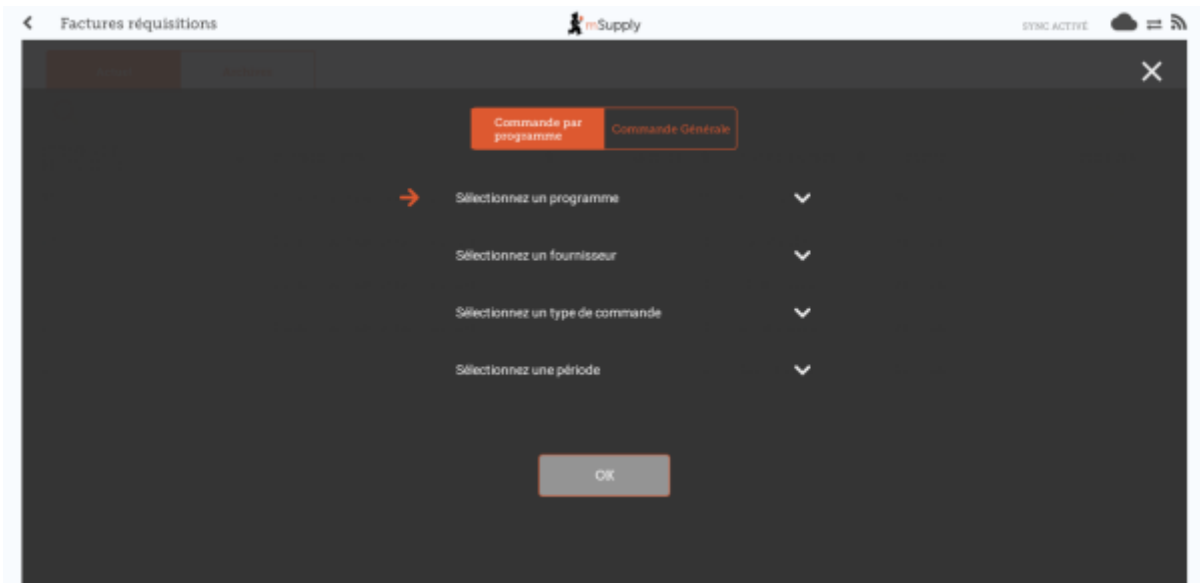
Factures réquisitions

mSupply

SYNC ACTIVE

Commande par programme

Commande Générale

Sélectionnez un programme

Sélectionnez un fournisseur

Sélectionnez un type de commande

Sélectionnez une période

OK